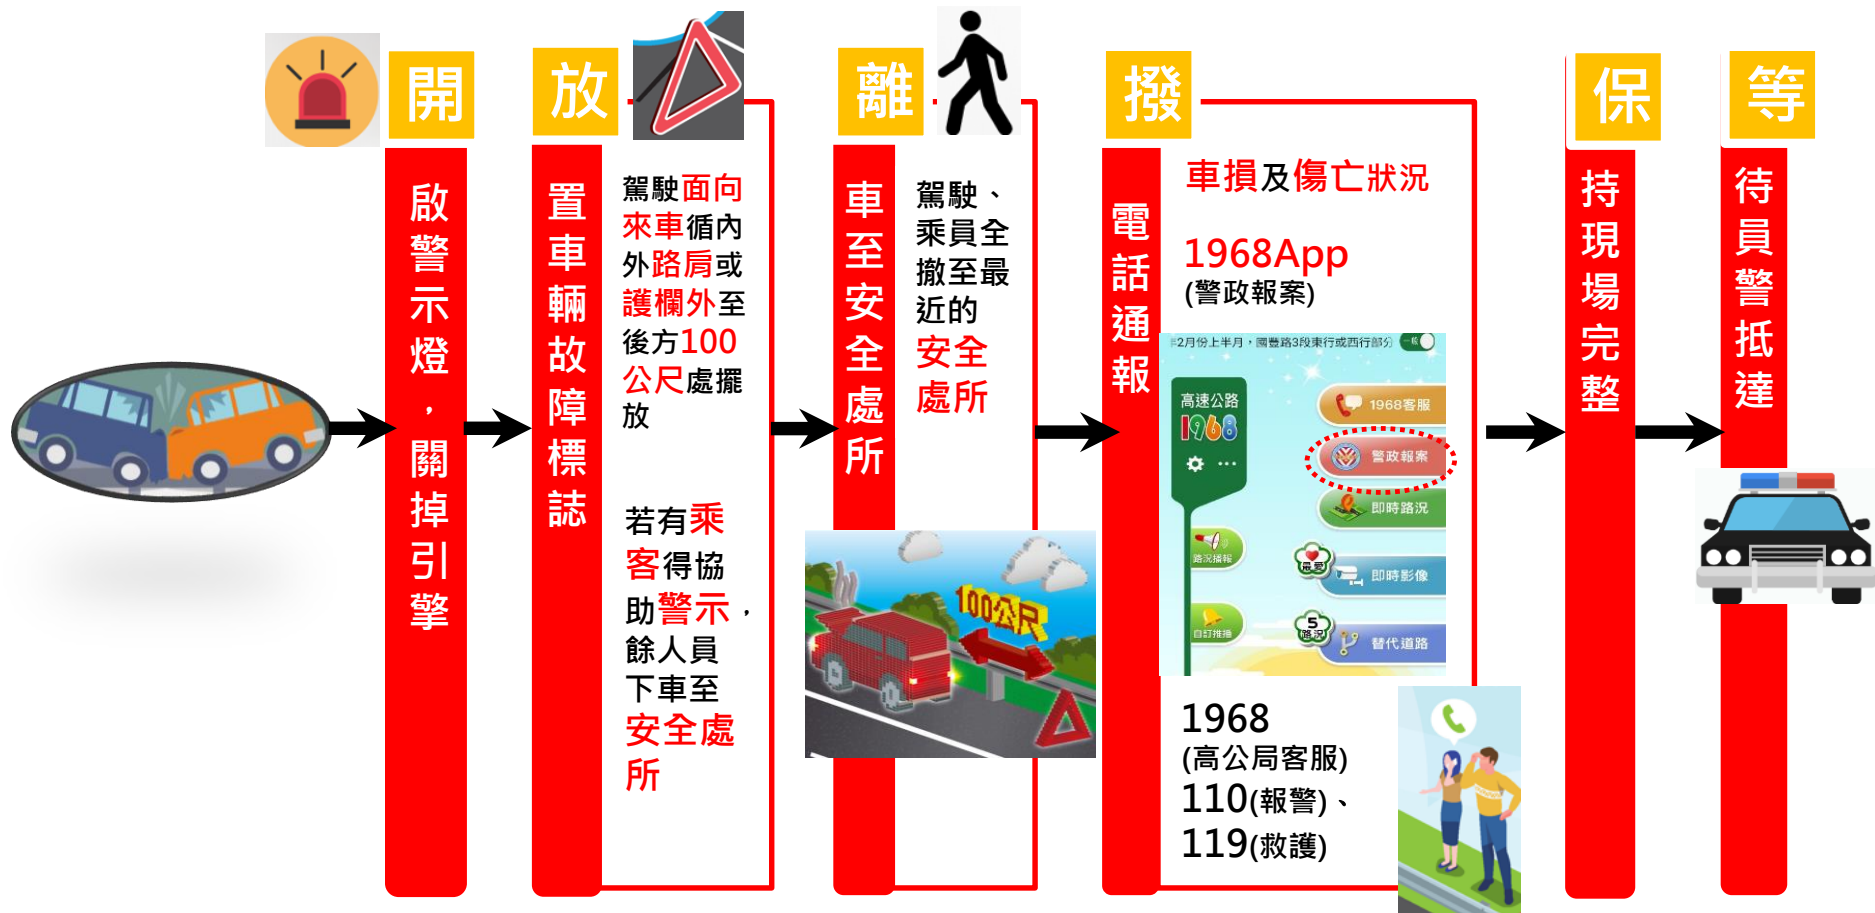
開

啟警示燈，關掉引擎

放

置車輛故障標誌

駕駛面向來車循內外路肩或護欄外至後方100公尺處擺放

若有乘客得協助警示，餘人員下車至安全處所

離

車至安全處所

駕駛、乘員全撤至最近的安全處所

100公尺

撥

電話通報

車損及傷亡狀況

1968App
(警政報案)

2月份上半月，國道路3段東行或西行部分

高速公路
1968

1968客服

警政報案

即時路況

路況播報

最愛

即時影像

自訂推播

5路況

替代道路

1968
(高公局客服)
110(報警)、
119(救護)

保

持現場完整

等

待員警抵達